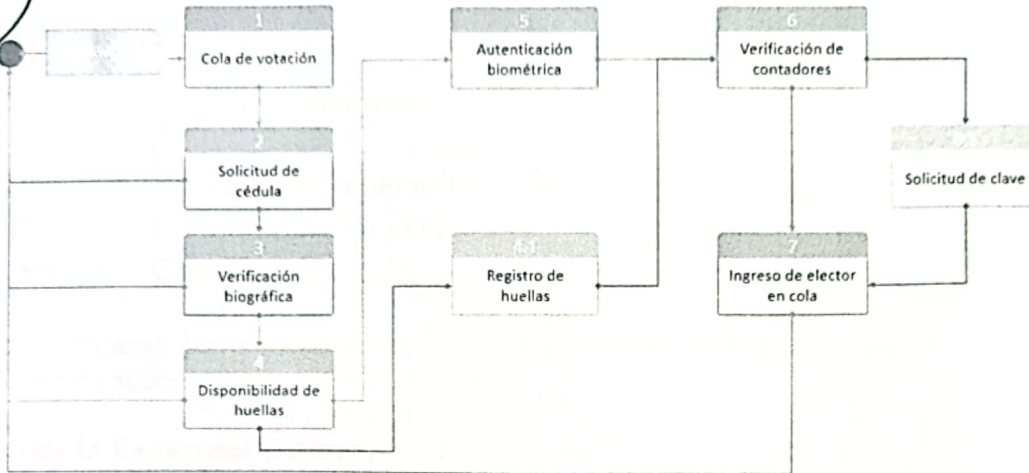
1
Cola de votación

2
Solicitud de cédula

3
Verificación biográfica

4
Disponibilidad de huellas

5
Autenticación biométrica

4.1
Registro de huellas

6
Verificación de contadores

Solicitud de clave

7
Ingreso de elector en cola